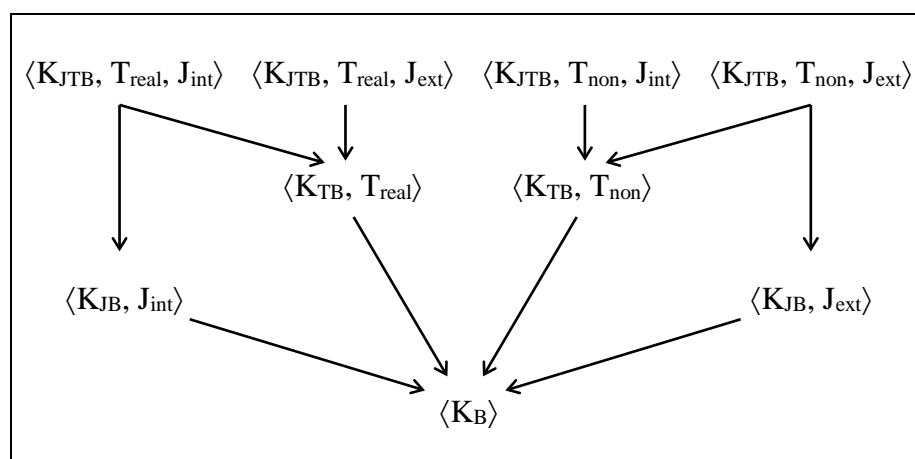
$\langle K_{JTB}, T_{real}, J_{int} \rangle$ $\langle K_{JTB}, T_{real}, J_{ext} \rangle$ $\langle K_{JTB}, T_{non}, J_{int} \rangle$ $\langle K_{JTB}, T_{non}, J_{ext} \rangle$

$\langle K_{TB}, T_{real} \rangle$ $\langle K_{TB}, T_{non} \rangle$

$\langle K_{JB}, J_{int} \rangle$ $\langle K_{JB}, J_{ext} \rangle$

$\langle K_{B} \rangle$